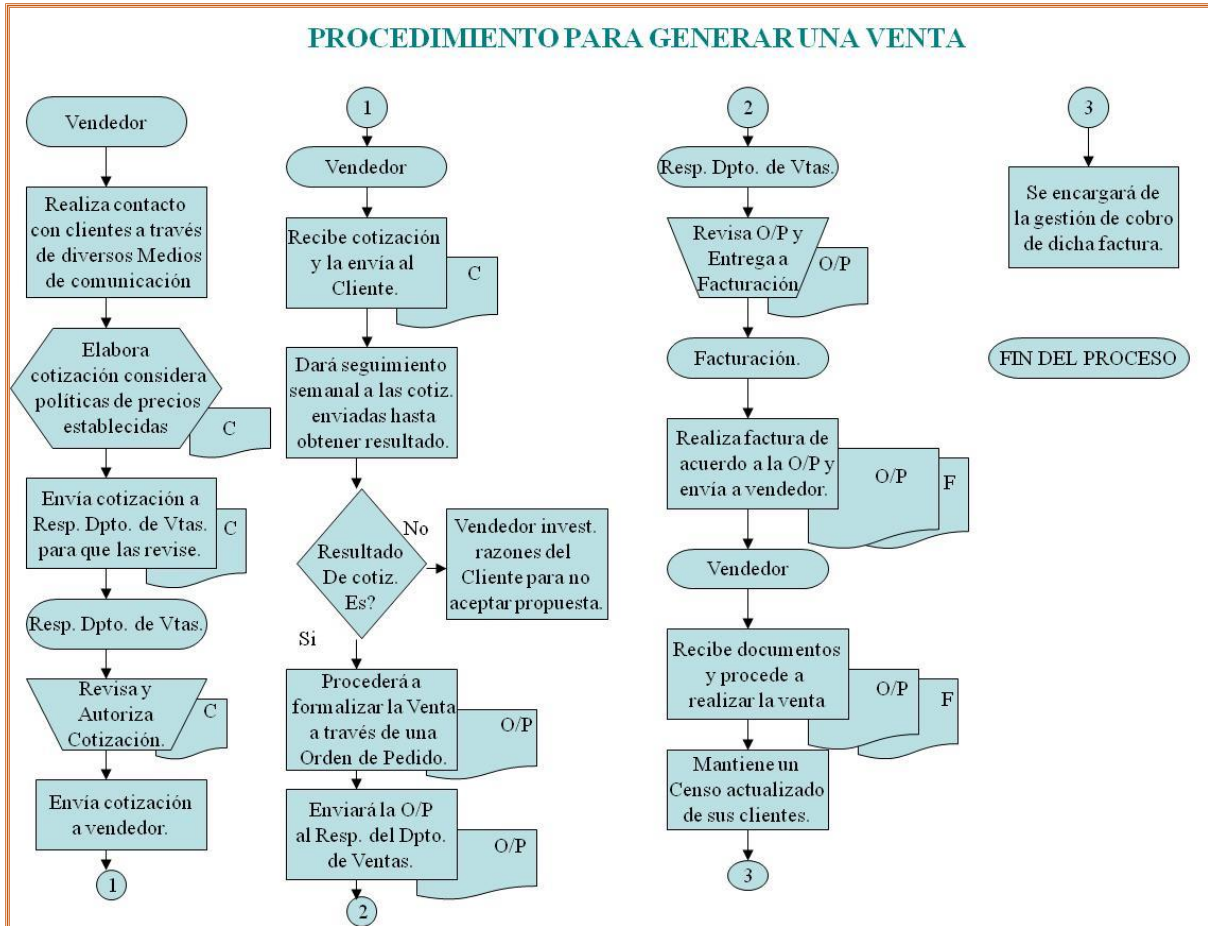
PROCEDIMIENTO PARA GENERAR UNA VENTA

Vendedor

Realiza contacto con clientes a través de diversos Medios de comunicación

Elabora cotización considera políticas de precios establecidas

C

Envía cotización a Resp. Dpto. de Vtas. para que las revise.

C

Resp. Dpto. de Vtas.

Revisa y Autoriza Cotización.

C

Envía cotización a vendedor.

1

1

Vendedor

Recibe cotización y la envía al Cliente.

C

Dará seguimiento semanal a las cotiz. enviadas hasta obtener resultado.

Resultado De cotiz. Es?

No

Vendedor invest. razones del Cliente para no aceptar propuesta.

Si

Procederá a formalizar la Venta a través de una Orden de Pedido.

O/P

Enviará la O/P al Resp. del Dpto. de Ventas.

O/P

2

2

Resp. Dpto. de Vtas.

Revisa O/P y Entrega a Facturación

O/P

Facturación.

Realiza factura de acuerdo a la O/P y envía a vendedor.

O/P

F

Vendedor

Recibe documentos y procede a realizar la venta

O/P

F

Mantiene un Censo actualizado de sus clientes.

3

3

Se encargará de la gestión de cobro de dicha factura.

FIN DEL PROCESO